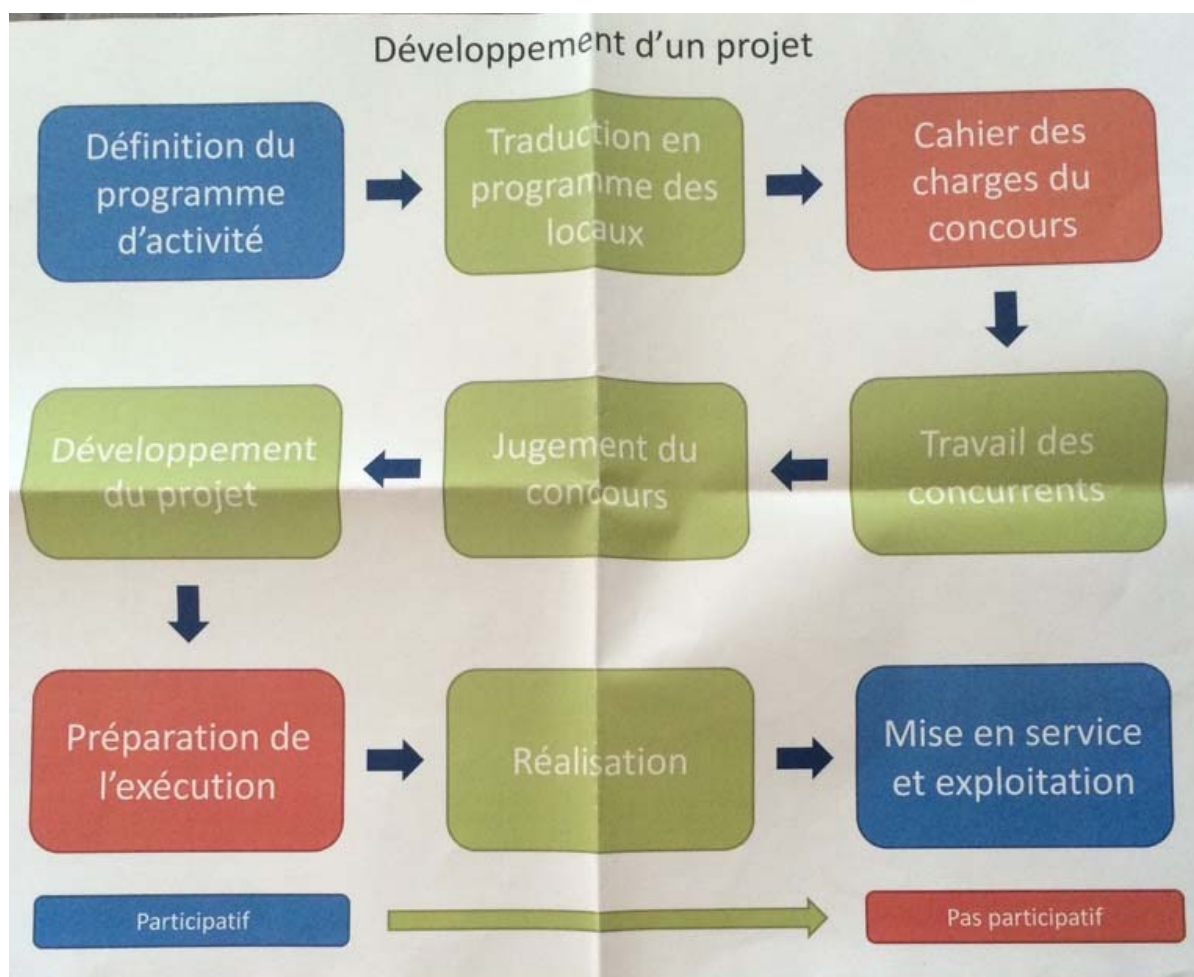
Développement d'un projet

Définition du programme d'activité

Traduction en programme des locaux

Cahier des charges du concours

Travail des concurrents

Jugement du concours

Développement du projet

Préparation de l'exécution

Réalisation

Mise en service et exploitation

Participatif

Pas participatif